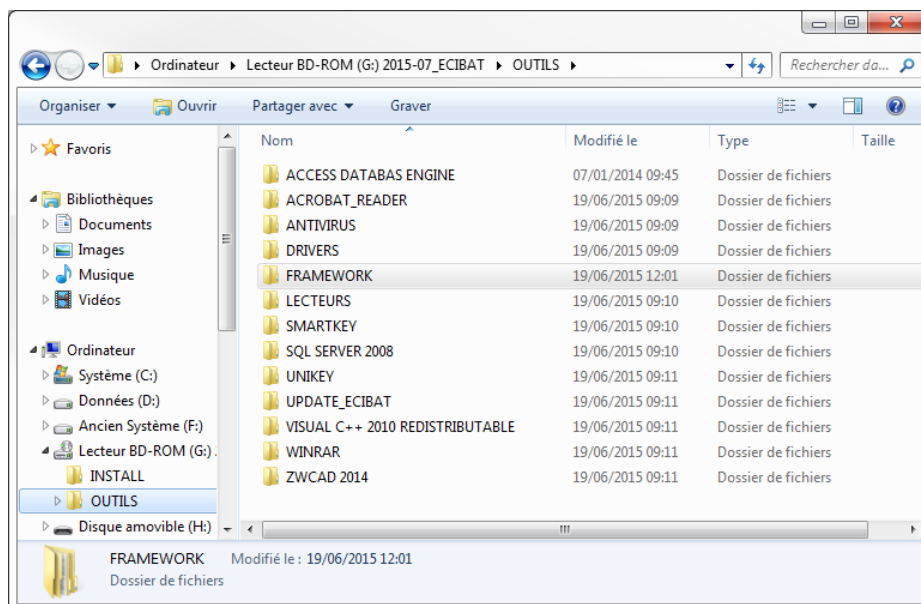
▸ Ordinateur ▸ Lecteur BD-ROM (G:) 2015-07_ECIBAT ▸ OUTILS ▸

Rechercher da...

Organiser ▾ Ouvrir Partager avec ▾ Graver

Favoris

Bibliothèques
Documents
Images
Musique
Vidéos

Ordinateur
Système (C:)
Données (D:)
Ancien Système (F:)
Lecteur BD-ROM (G:)
INSTALL
OUTILS
Disque amovible (H:)

| Nom | Modifié le | Type | Taille |
|---|---|---|---|
| ACCESS DATABAS ENGINE | 07/01/2014 09:45 | Dossier de fichiers | |
| ACROBAT_READER | 19/06/2015 09:09 | Dossier de fichiers | |
| ANTIVIRUS | 19/06/2015 09:09 | Dossier de fichiers | |
| DRIVERS | 19/06/2015 09:09 | Dossier de fichiers | |
| FRAMEWORK | 19/06/2015 12:01 | Dossier de fichiers | |
| LECTEURS | 19/06/2015 09:10 | Dossier de fichiers | |
| SMARTKEY | 19/06/2015 09:10 | Dossier de fichiers | |
| SQL SERVER 2008 | 19/06/2015 09:10 | Dossier de fichiers | |
| UNIKEY | 19/06/2015 09:11 | Dossier de fichiers | |
| UPDATE_ECIBAT | 19/06/2015 09:11 | Dossier de fichiers | |
| VISUAL C++ 2010 REDISTRIBUTABLE | 19/06/2015 09:11 | Dossier de fichiers | |
| WINRAR | 19/06/2015 09:11 | Dossier de fichiers | |
| ZWCAD 2014 | 19/06/2015 09:11 | Dossier de fichiers | |

FRAMEWORK Modifié le : 19/06/2015 12:01
Dossier de fichiers